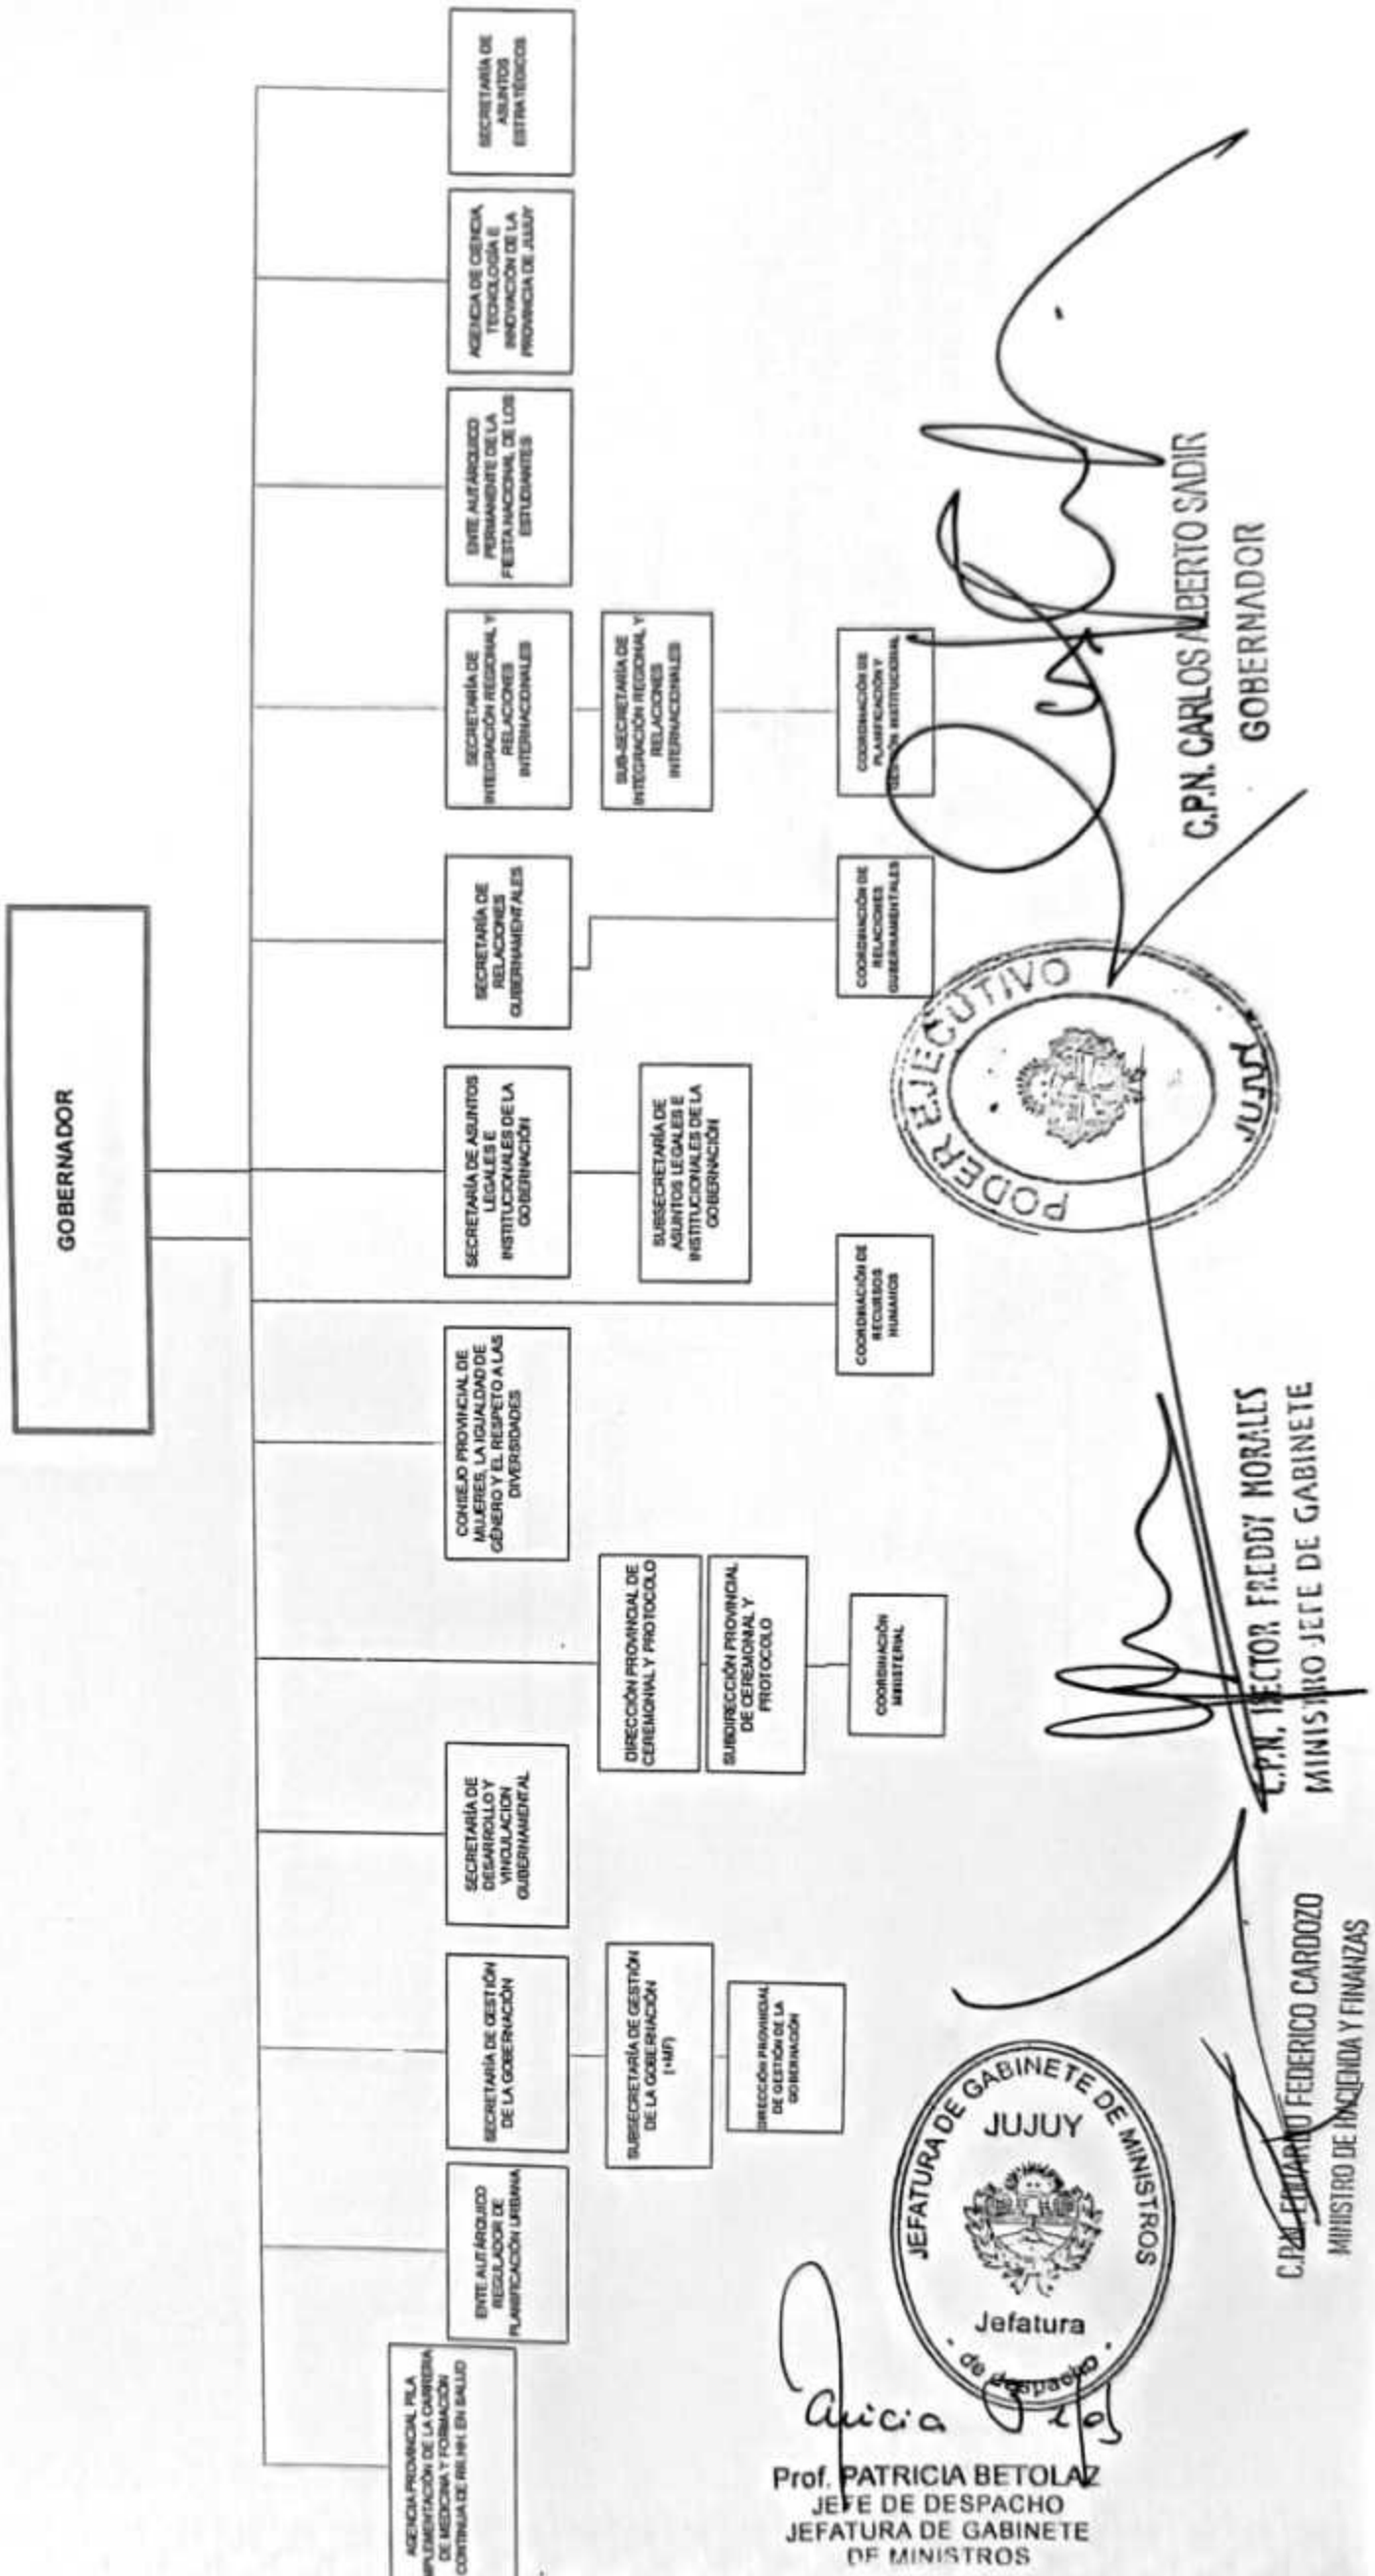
GOBERNADOR

SECRETARÍA DE ASUNTOS ESTRATÉGICOS

AGENCIA DE CIENCIA, TECNOLOGÍA E INNOVACIÓN DE LA PROVINCIA DE JUJUY

ENTE AUTÁRQUICO PERMANENTE DE LA FIESTA NACIONAL DE LOS ESTUDIANTES

SECRETARÍA DE INTEGRACIÓN REGIONAL Y RELACIONES INTERNACIONALES

SUB-SECRETARÍA DE INTEGRACIÓN REGIONAL Y RELACIONES INTERNACIONALES

COORDINACIÓN DE PLANIFICACIÓN Y GESTIÓN INSTITUCIONAL

SECRETARÍA DE RELACIONES GUBERNAMENTALES

COORDINACIÓN DE RELACIONES GUBERNAMENTALES

SECRETARÍA DE ASUNTOS LEGALES E INSTITUCIONALES DE LA GOBERNACIÓN

SUBSECRETARÍA DE ASUNTOS LEGALES E INSTITUCIONALES DE LA GOBERNACIÓN

COORDINACIÓN DE RECURSOS HUMANOS

CONSEJO PROVINCIAL DE MUJERES, LA IGUALDAD DE GÉNERO Y EL RESPETO A LAS DIVERSIDADES

DIRECCIÓN PROVINCIAL DE CEREMONIAL Y PROTOCOLO

SUBDIRECCIÓN PROVINCIAL DE CEREMONIAL Y PROTOCOLO

COORDINACIÓN MINISTERIAL

SECRETARÍA DE DESARROLLO Y VINCULACIÓN GUBERNAMENTAL

SECRETARÍA DE GESTIÓN DE LA GOBERNACIÓN

SUBSECRETARÍA DE GESTIÓN DE LA GOBERNACIÓN (+MF)

DIRECCIÓN PROVINCIAL DE GESTIÓN DE LA GOBERNACIÓN

ENTE AUTÁRQUICO REGULADOR DE PLANIFICACIÓN URBANA

AGENCIA PROVINCIAL P/LA IMPLEMENTACIÓN DE LA CARRERA DE MEDICINA Y FORMACIÓN CONTINUA DE RR.HH. EN SALUD

PODER EJECUTIVO JUJUY

C.P.N. CARLOS ALBERTO SADIR
GOBERNADOR

C.P.N. HECTOR FREDDY MORALES
MINISTRO JEFE DE GABINETE

C.P.N. FEDERICO CARDOZO
MINISTRO DE HACIENDA Y FINANZAS

JEFATURA DE GABINETE DE MINISTROS JUJUY Jefatura de despacho

Alicia

Prof. PATRICIA BETOLAZ
JEFE DE DESPACHO
JEFATURA DE GABINETE DE MINISTROS